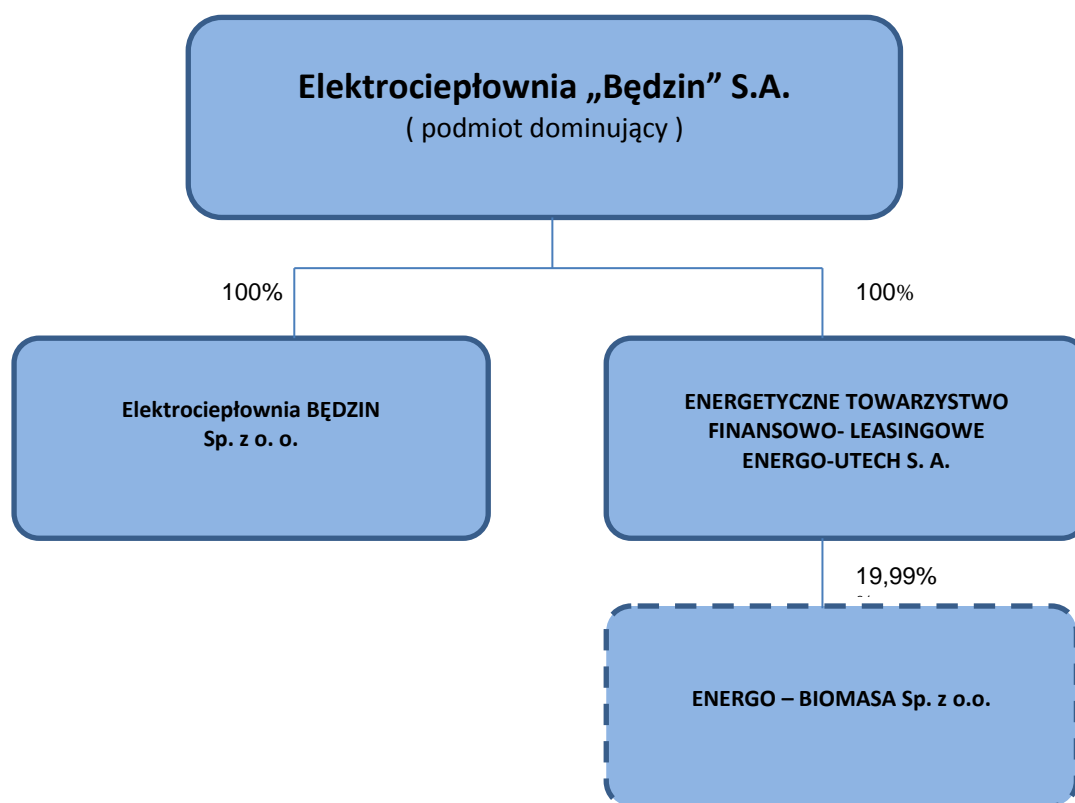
Elektrociepłownia „Będzin” S.A.
( podmiot dominujący )

100%

100%

Elektrociepłownia BĘDZIN
Sp. z o. o.

ENERGETYCZNE TOWARZYSTWO
FINANSOWO- LEASINGOWE
ENERGO-UTECH S. A.

19,99%

ENERGO – BIOMASA Sp. z o.o.